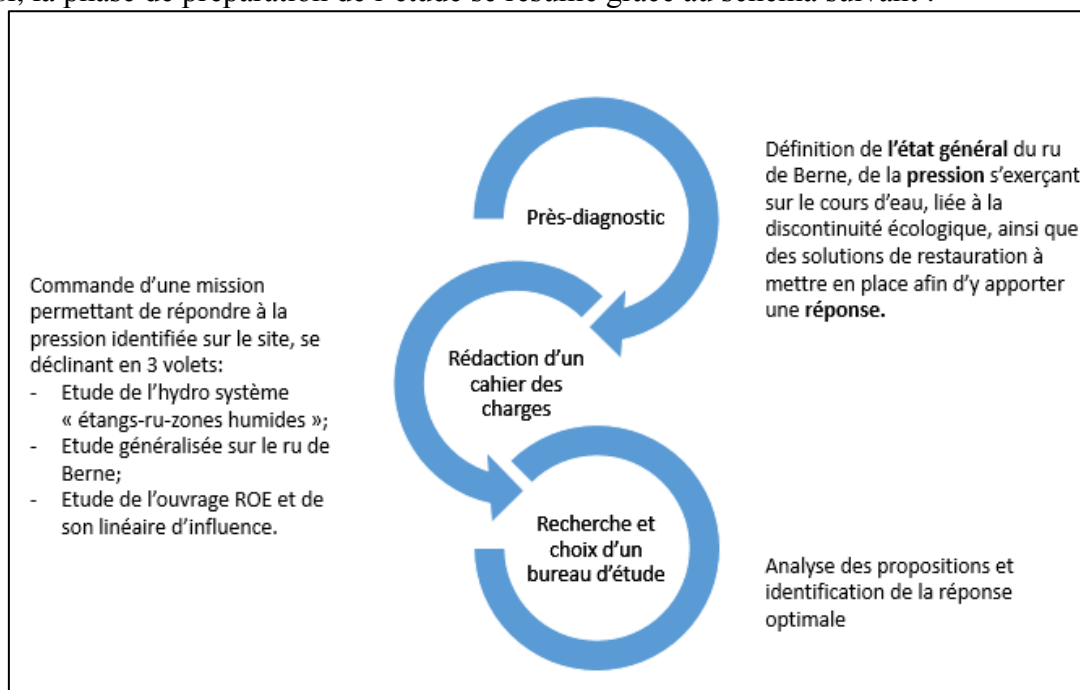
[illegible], la phase de préparation de l'étude se résume grâce au schéma suivant :

Près-diagnostic

Définition de **l'état général** du ru de Berne, de la **pression** s'exerçant sur le cours d'eau, liée à la discontinuité écologique, ainsi que des solutions de restauration à mettre en place afin d'y apporter une **réponse.**

Commande d'une mission permettant de répondre à la pression identifiée sur le site, se déclinant en 3 volets:
- Etude de l'hydro système « étangs-ru-zones humides »;
- Etude généralisée sur le ru de Berne;
- Etude de l'ouvrage ROE et de son linéaire d'influence.

Rédaction d'un cahier des charges

Recherche et choix d'un bureau d'étude

Analyse des propositions et identification de la réponse optimale